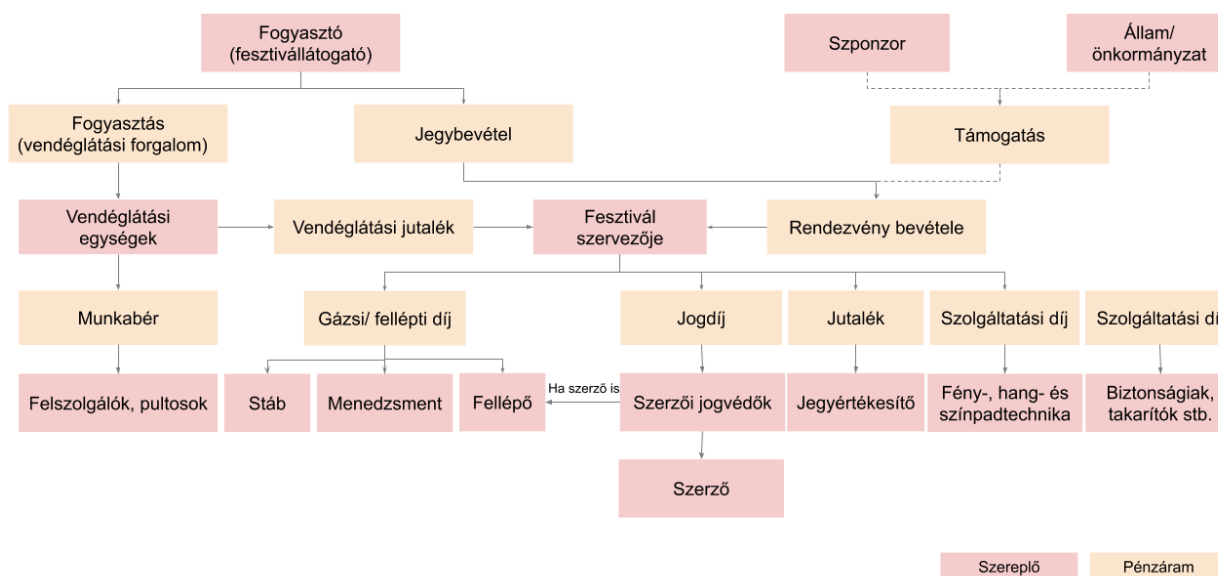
Fogyasztó (fesztivállátogató)

Szponzor

Állam/ önkormányzat

Fogyasztás (vendéglátási forgalom)

Jegybevétel

Támogatás

Vendéglátási egységek

Vendéglátási jutalék

Fesztivál szervezője

Rendezvény bevétele

Munkabér

Gázsi/ fellépti díj

Jogdíj

Jutalék

Szolgáltatási díj

Szolgáltatási dí

Felszolgálók, pultosok

Stáb

Menedzsment

Fellépő

Ha szerző is

Szerzői jogvédők

Jegyértékesítő

Fény-, hang- és színpadtechnika

Biztonságiak, takarítók stb.

Szerző

Szereplő

Pénzáram